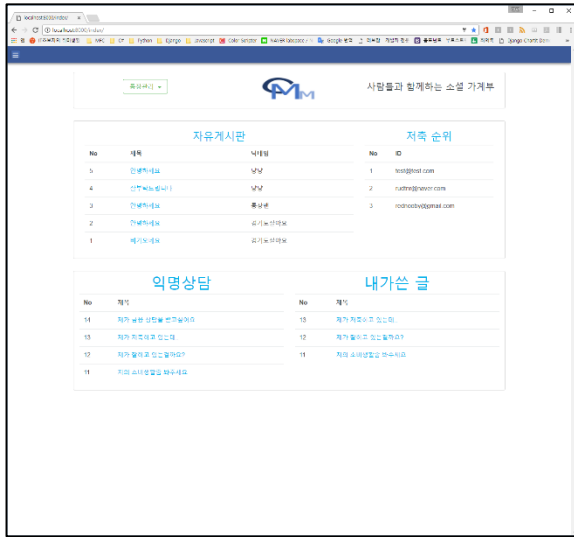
localhost:8000/index/

localhost:8000/index/

WHC | Python | Django | JavaScript | Color Selector | NAVER | Google | Django Charts Dem

홍길동님 ▾

사람들과 함께하는 소셜 가계부

자유게시판

| No | 제목 | 닉네임 |
|---|---|---|
| 5 | 안녕하세요 | 냥냥 |
| 4 | 반갑습니다 | 냥냥 |
| 3 | 안녕하세요 | 홍길동 |
| 2 | 안녕하세요 | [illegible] |
| 1 | 테스트 | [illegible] |

저축 순위

| No | ID |
|---|---|
| 1 | test@test.com |
| 2 | rudtnr@naver.com |
| 3 | rodnooby@gmail.com |

익명상담

| No | 제목 |
|---|---|
| 14 | 제가 금전 상황을 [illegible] |
| 13 | 제가 지출하고 있는데 |
| 12 | 제가 잘하고 있는걸까요? |
| 11 | 저의 소비생활을 봐주세요 |

내가쓴 글

| No | 제목 |
|---|---|
| 13 | 제가 저축하고 있는데 |
| 12 | 제가 잘하고 있는걸까요? |
| 11 | 저의 소비생활을 봐주세요 |